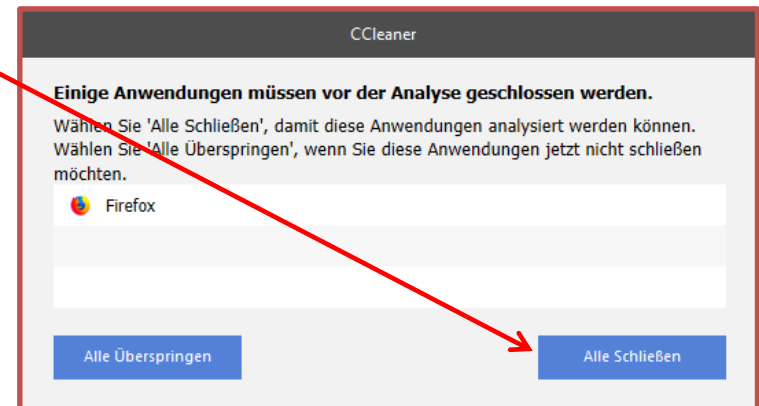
CCleaner

Einige Anwendungen müssen vor der Analyse geschlossen werden.

Wählen Sie 'Alle Schließen', damit diese Anwendungen analysiert werden können. Wählen Sie 'Alle Überspringen', wenn Sie diese Anwendungen jetzt nicht schließen möchten.

Firefox

Alle Überspringen

Alle Schließen